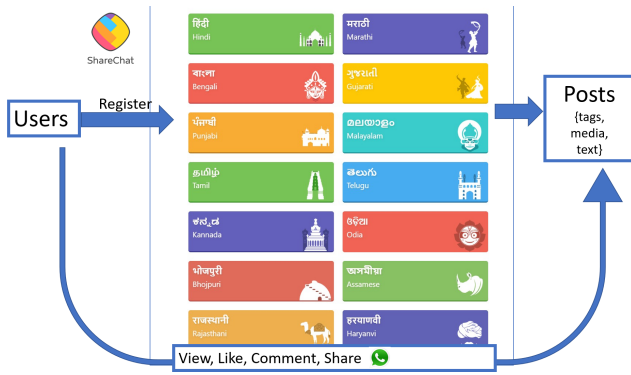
ShareChat

Users

Register

हिंदी
Hindi

मराठी
Marathi

বাংলা
Bengali

ગુજરાતી
Gujarati

ਪੰਜਾਬੀ
Punjabi

മലയാളം
Malayalam

தமிழ்
Tamil

తెలుగు
Telugu

ಕನ್ನಡ
Kannada

ଓଡ଼ିଆ
Odia

भोजपुरी
Bhojpuri

অসমীয়া
Assamese

राजस्थानी
Rajasthani

हरयाणवी
Haryanvi

Posts
{tags, media, text}

View, Like, Comment, Share